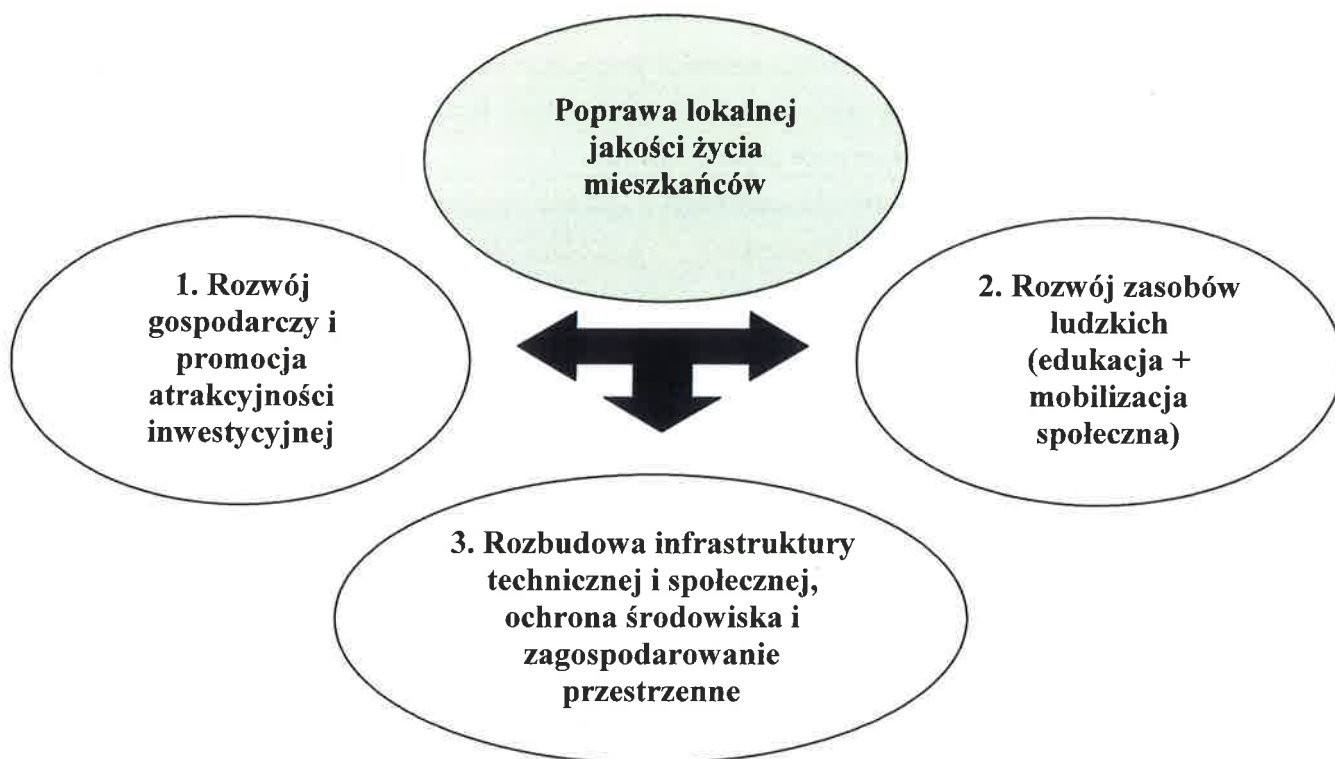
Poprawa lokalnej jakości życia mieszkańców

1. Rozwój gospodarczy i promocja atrakcyjności inwestycyjnej

2. Rozwój zasobów ludzkich (edukacja + mobilizacja społeczna)

3. Rozbudowa infrastruktury technicznej i społecznej, ochrona środowiska i zagospodarowanie przestrzenne